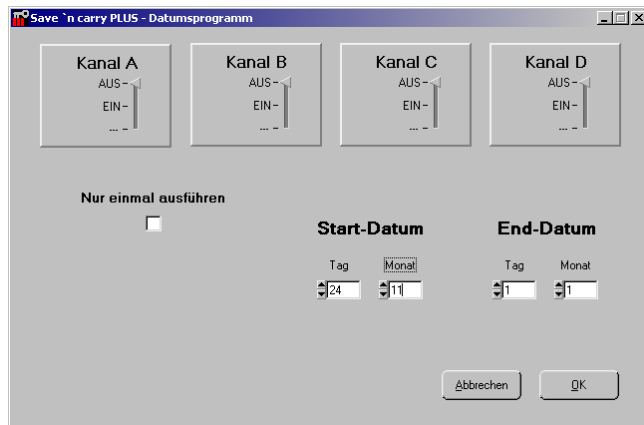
Save `n carry PLUS - Datumsprogramm

Kanal A
AUS-
EIN-
... -

Kanal B
AUS-
EIN-
... -

Kanal C
AUS-
EIN-
... -

Kanal D
AUS-
EIN-
... -

Nur einmal ausführen

Start-Datum

Tag
24

Monat
11

End-Datum

Tag
1

Monat
1

Abbrechen

OK